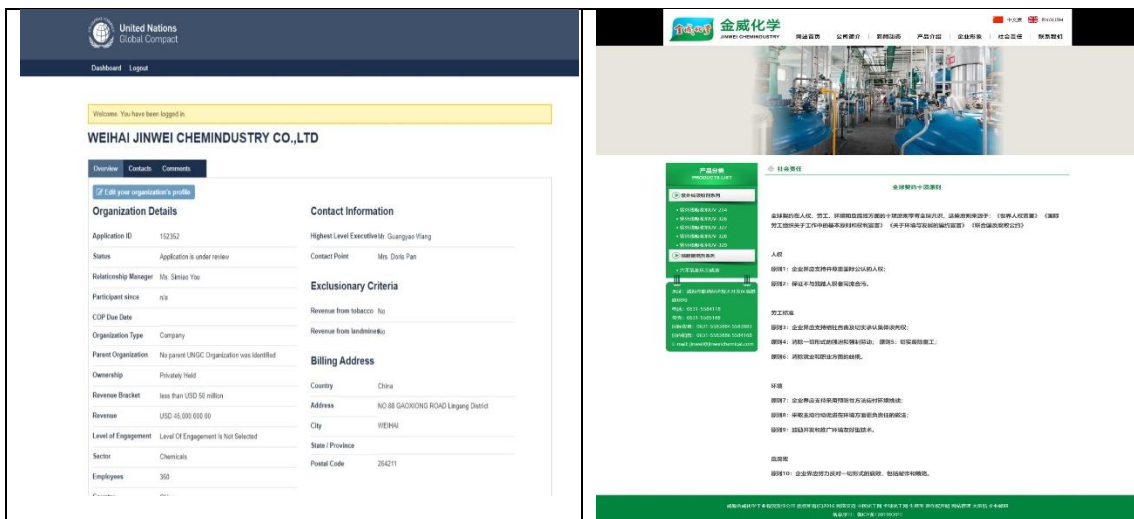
United Nations
Global Compact

Dashboard Logout

Welcome. You have been logged in.

WEIHAI JINWEI CHEMINDUSTRY CO.,LTD

Overview Contacts Comments

Edit your organization's profile

Organization Details

| | |
|---|---|
| Application ID | 152352 |
| Status | Application is under review |
| Relationship Manager | Ms. Simiao You |
| Participant since | n/a |
| COP Due Date | |
| Organization Type | Company |
| Parent Organization | No parent UNGC Organization was identified |
| Ownership | Privately Held |
| Revenue Bracket | less than USD 50 million |
| Revenue | USD 45,000,000.00 |
| Level of Engagement | Level Of Engagement Is Not Selected |
| Sector | Chemicals |
| Employees | 360 |

Contact Information

| | |
|---|---|
| Highest Level Executive | Mr. Guangyao Wang |
| Contact Point | Mrs. Doris Pan |

Exclusionary Criteria

| | |
|---|---|
| Revenue from tobacco | No |
| Revenue from landmines | No |

Billing Address

| | |
|---|---|
| Country | China |
| Address | NO.88 GAOXIONG ROAD Lingang District |
| City | WEIHAI |
| State / Province | |
| Postal Code | 264211 |

金威化学
JINWEI CHEMINDUSTRY

网站首页 公司简介 新闻动态 产品介绍 企业形象 社会责任 联系我们

产品分类
PRODUCTS LIST

社会责任

全球契约十项原则

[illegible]

人权

原则1：企业界应支持并尊重国际公认的人权；

原则2：保证不与践踏人权者同流合污。

劳工标准

原则3：企业界应支持结社自由及切实承认集体谈判权；

原则4：消除一切形式的强迫和强制劳动；

原则5：切实废除童工；

原则6：消除就业和职业方面的歧视。

环境

原则7：企业界应支持采用预防性方法应付环境挑战；

原则8：采取主动行动促进在环境方面更负责任的做法；

原则9：鼓励开发和推广环境友好型技术。

反腐败

原则10：企业界应努力反对一切形式的腐败，包括敲诈和贿赂。

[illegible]